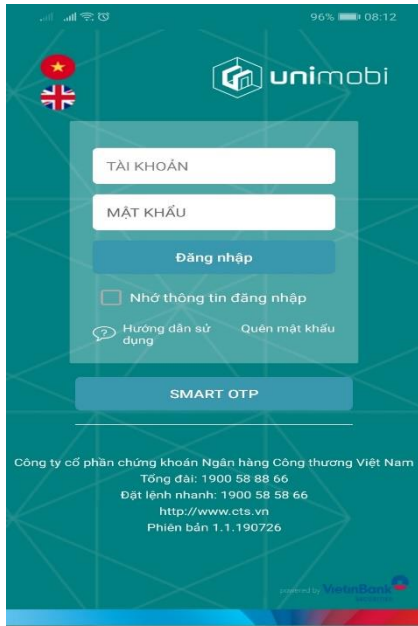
96% 08:12

unimobi

TÀI KHOẢN

MẬT KHẨU

Đăng nhập

Nhớ thông tin đăng nhập

Hướng dẫn sử dụng

Quên mật khẩu

SMART OTP

Công ty cổ phần chứng khoán Ngân hàng Công thương Việt Nam
Tổng đài: 1900 58 88 66
Đặt lệnh nhanh: 1900 58 58 66
http://www.cts.vn
Phiên bản 1.1.190726

powered by VietinBank